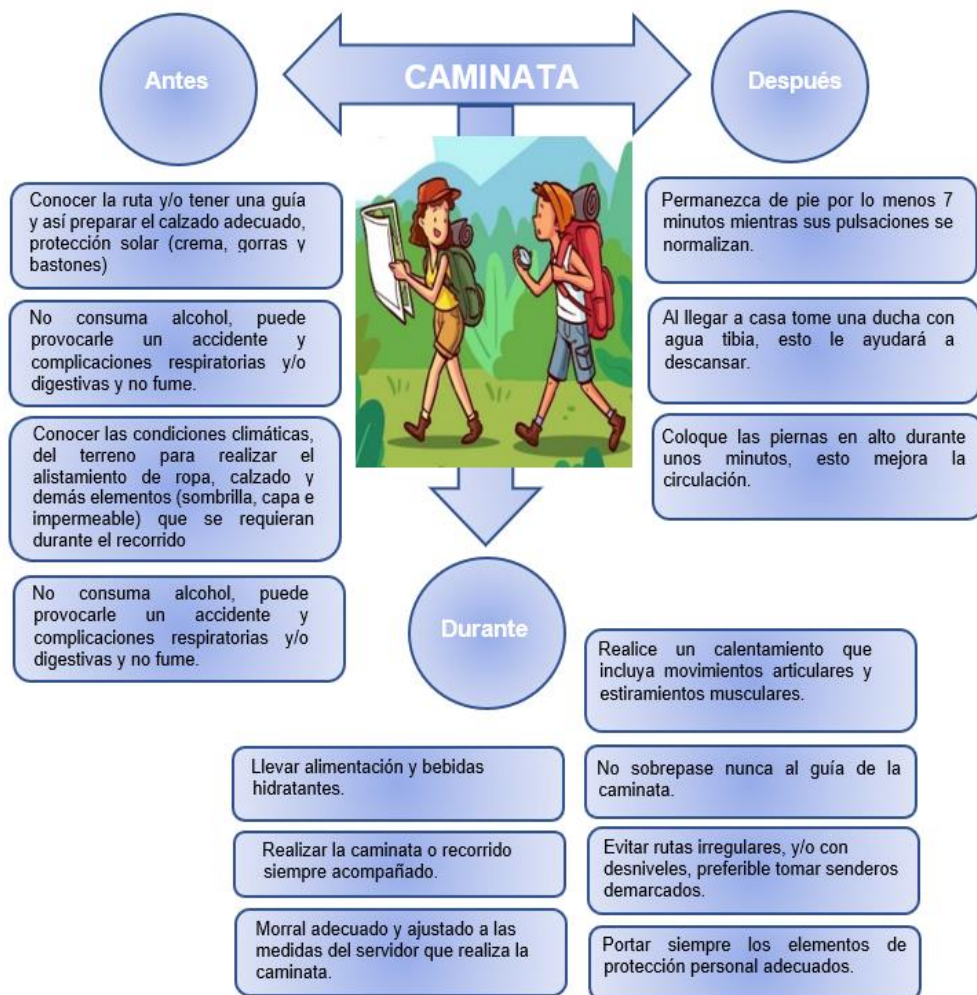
Antes

CAMINATA

Después

Conocer la ruta y/o tener una guía y así preparar el calzado adecuado, protección solar (crema, gorras y bastones)

No consuma alcohol, puede provocarle un accidente y complicaciones respiratorias y/o digestivas y no fume.

Conocer las condiciones climáticas, del terreno para realizar el alistamiento de ropa, calzado y demás elementos (sombrilla, capa e impermeable) que se requieran durante el recorrido

No consuma alcohol, puede provocarle un accidente y complicaciones respiratorias y/o digestivas y no fume.

Permanezca de pie por lo menos 7 minutos mientras sus pulsaciones se normalizan.

Al llegar a casa tome una ducha con agua tibia, esto le ayudará a descansar.

Coloque las piernas en alto durante unos minutos, esto mejora la circulación.

Durante

Realice un calentamiento que incluya movimientos articulares y estiramientos musculares.

Llevar alimentación y bebidas hidratantes.

No sobrepase nunca al guía de la caminata.

Realizar la caminata o recorrido siempre acompañado.

Evitar rutas irregulares, y/o con desniveles, preferible tomar senderos demarcados.

Morral adecuado y ajustado a las medidas del servidor que realiza la caminata.

Portar siempre los elementos de protección personal adecuados.